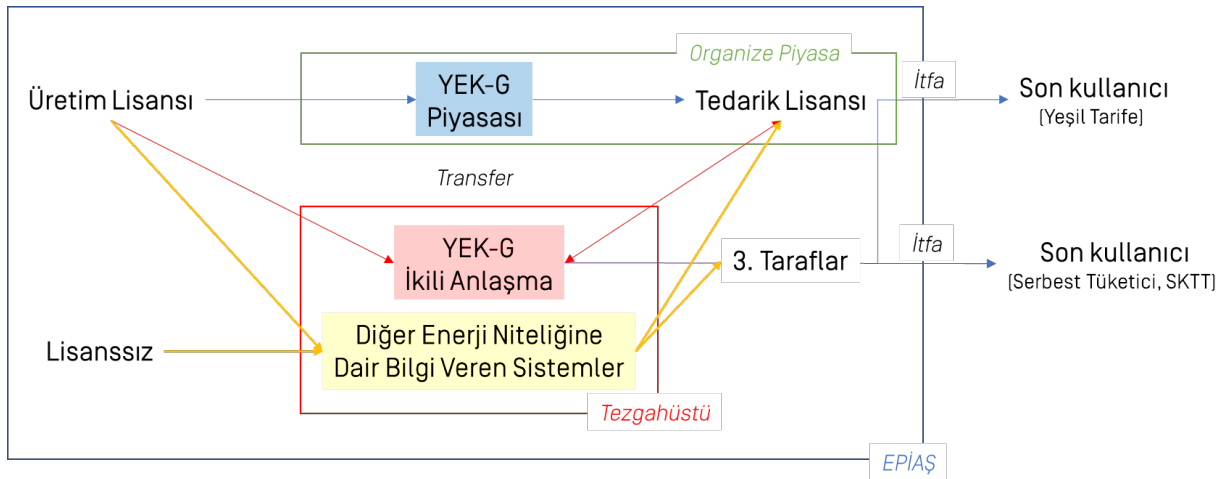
Organize Piyasa

Üretim Lisansı

YEK-G Piyasası

Tedarik Lisansı

İtfa

Son kullanıcı
[Yeşil Tarife]

Transfer

YEK-G İkili Anlaşma

3. Taraflar

İtfa

Son kullanıcı
[Serbest Tüketici, SKTT]

Lisanssız

Diğer Enerji Niteliğine Dair Bilgi Veren Sistemler

Tezgahüstü

EPİAŞ